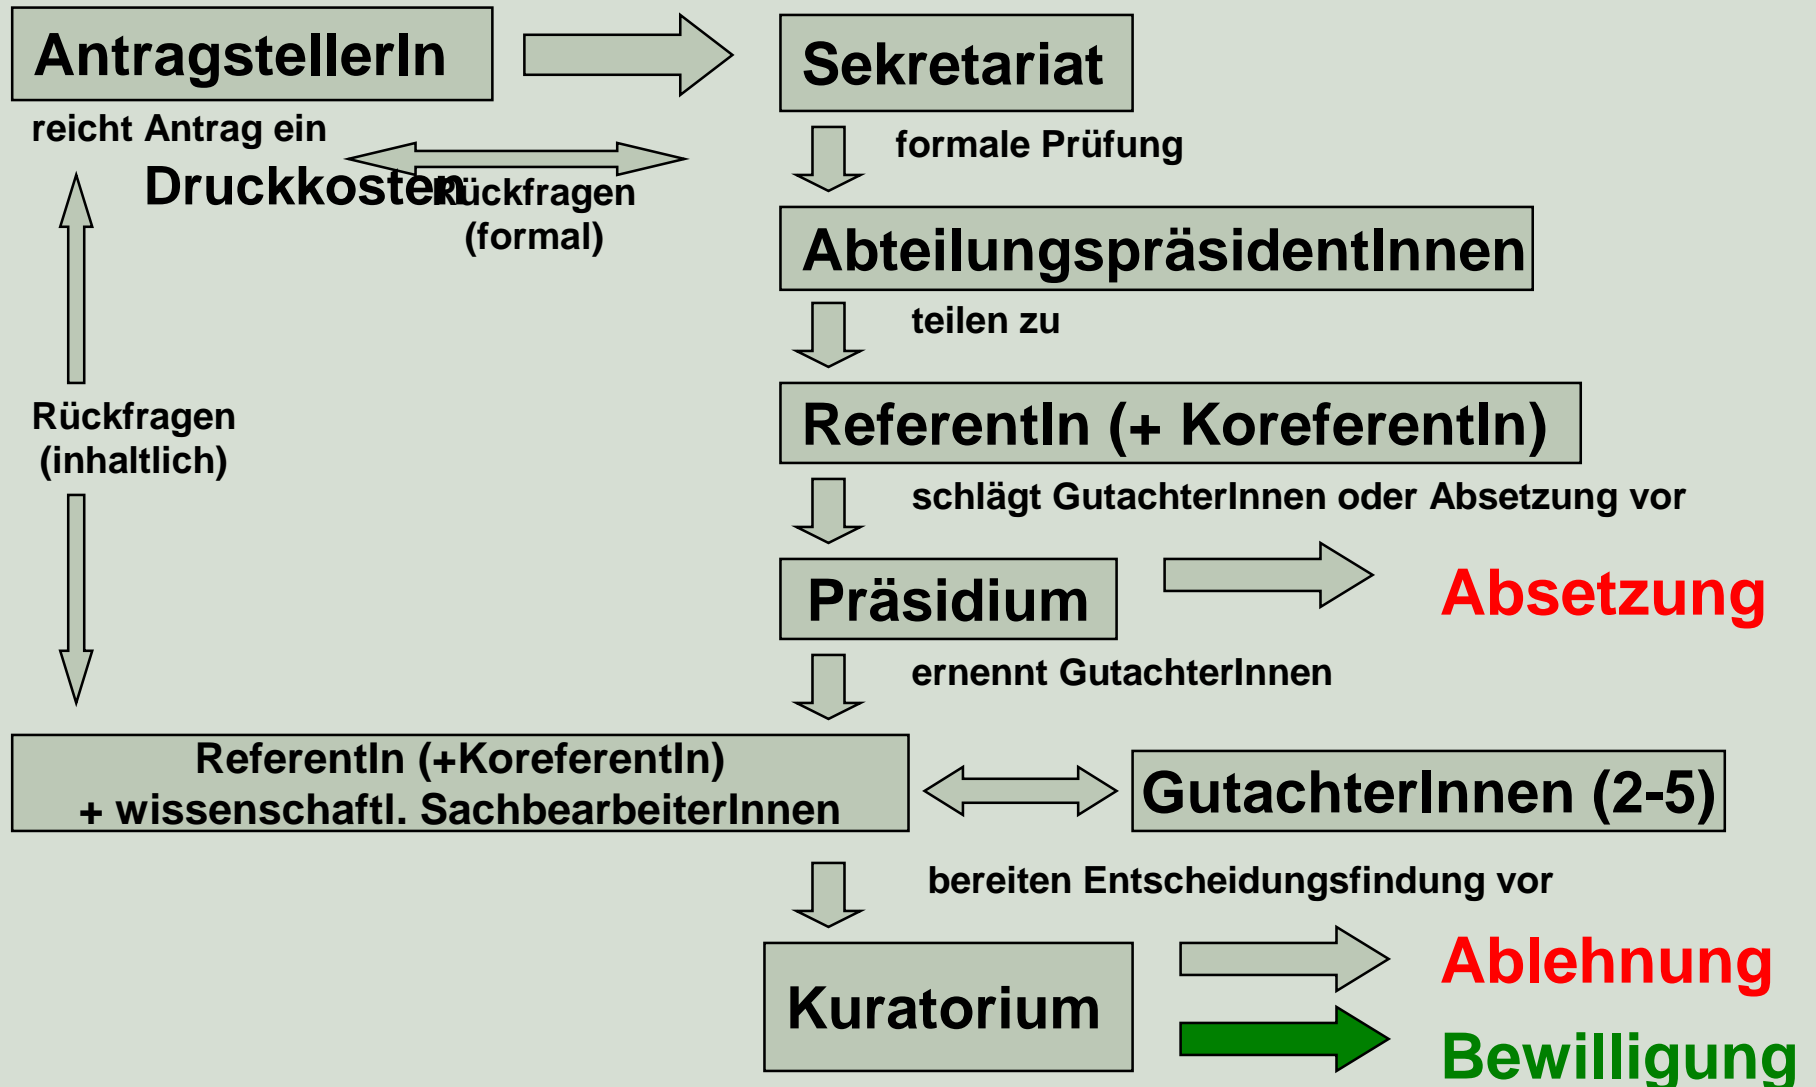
AntragstellerIn

reicht Antrag ein

Druckkosten

Rückfragen (formal)

Sekretariat

formale Prüfung

AbteilungspräsidentInnen

teilen zu

ReferentIn (+ KoreferentIn)

schlägt GutachterInnen oder Absetzung vor

Rückfragen (inhaltlich)

Präsidium

Absetzung

ernennt GutachterInnen

ReferentIn (+KoreferentIn) + wissenschaftl. SachbearbeiterInnen

GutachterInnen (2-5)

bereiten Entscheidungsfindung vor

Kuratorium

Ablehnung

Bewilligung